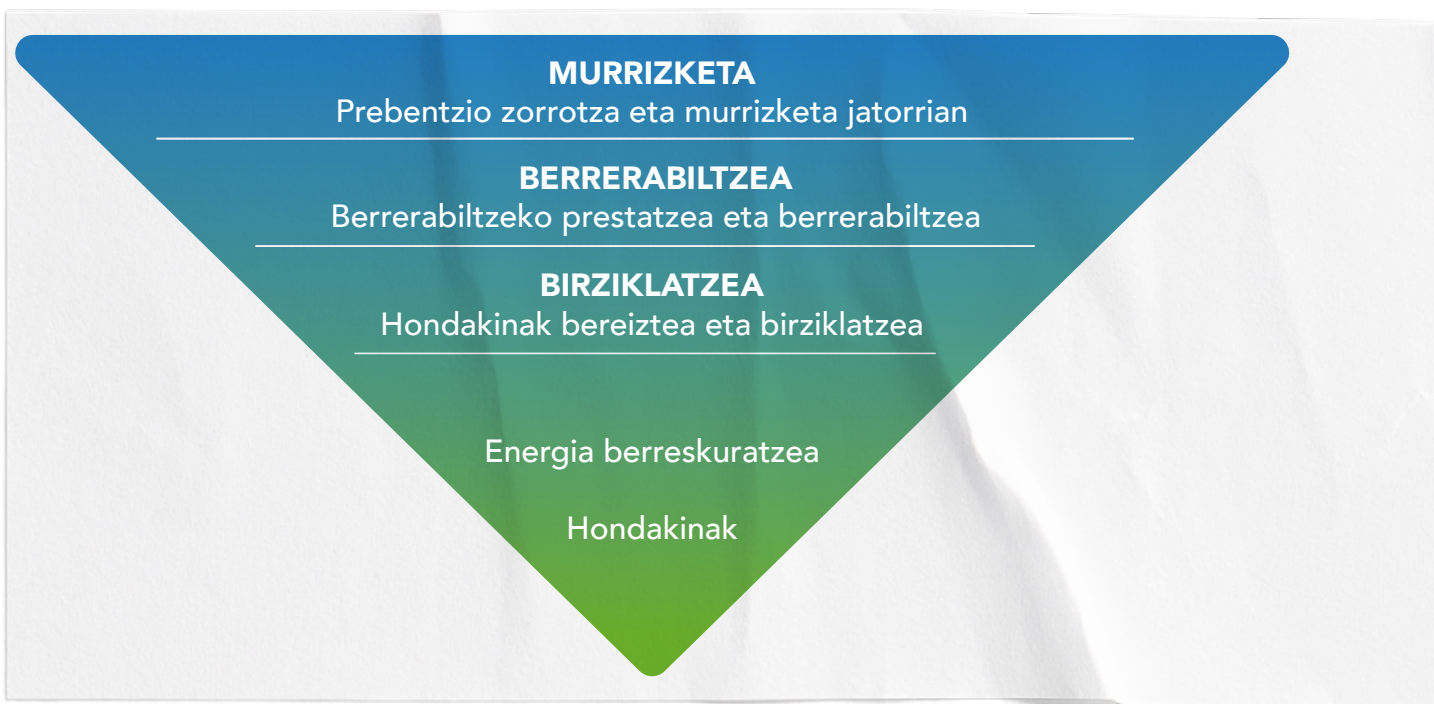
MURRIZKETA
Prebentzio zorrotza eta murrizketa jatorrian

BERRERABILTZEA
Berrerabiltzeko prestatzea eta berrerabiltzea

BIRZIKLATZEA
Hondakinak bereiztea eta birziklatzea

Energia berreskuratzea

Hondakinak